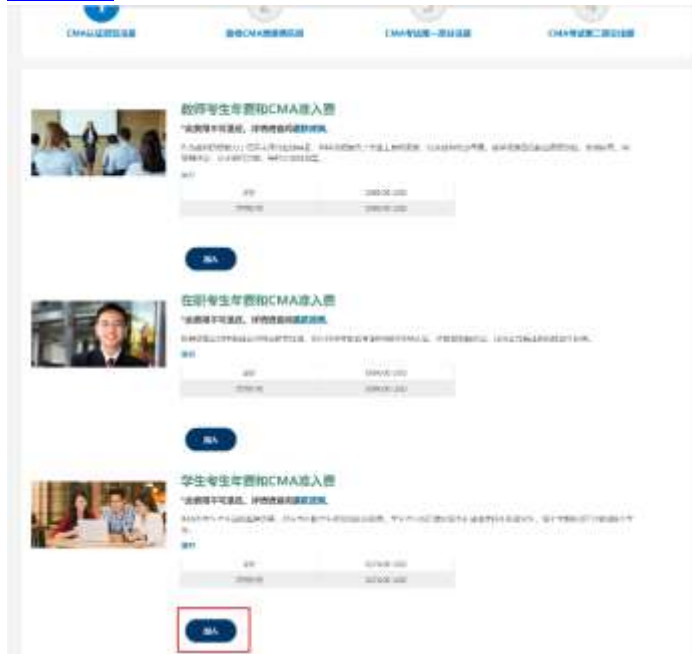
CMA认证报名流程 | 参加CMA考试报名流程 | CMA考试第一部分流程 | CMA考试第二部分流程

教师考生年费和CMA准入费
*此费用不可退款，详情请咨询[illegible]
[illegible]

| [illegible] | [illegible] |
|---|---|
| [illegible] | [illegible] |

加入

在职考生年费和CMA准入费
*此费用不可退款，详情请咨询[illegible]
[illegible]

| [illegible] | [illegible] |
|---|---|
| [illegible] | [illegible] |

加入

学生考生年费和CMA准入费
*此费用不可退款，详情请咨询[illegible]
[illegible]

| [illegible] | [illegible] |
|---|---|
| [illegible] | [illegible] |

加入